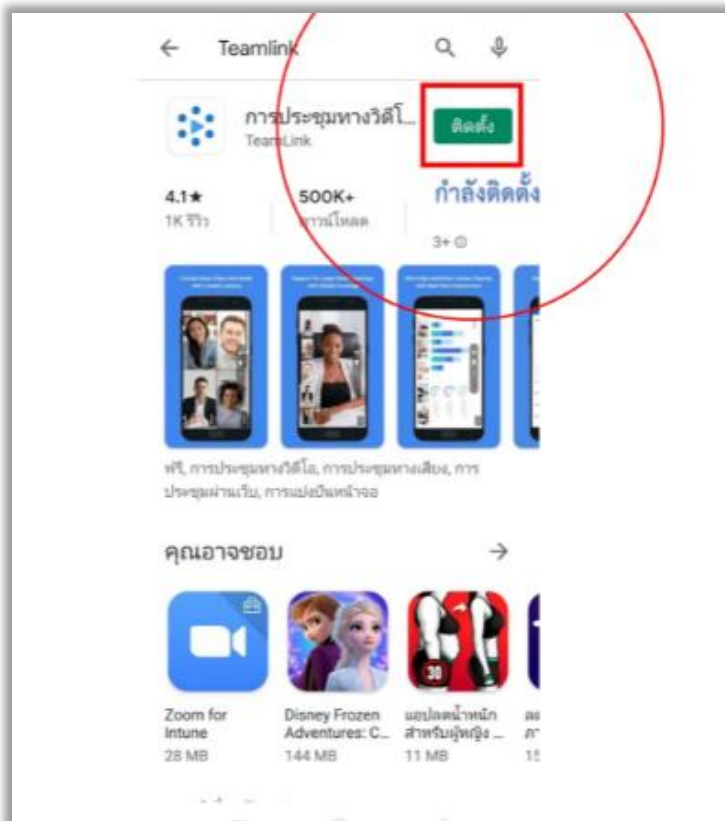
Teamlink

การประชุมทางวิดีโ...
TeamLink

ติดตั้ง

4.1★
1K รีวิว

500K+
การดาวน์โหลด

กำลังติดตั้ง

3+

ฟรี, การประชุมทางวิดีโอ, การประชุมทางเสียง, การประชุมผ่านเว็บ, การแบ่งปันหน้าจอ

คุณอาจชอบ

→

Zoom for Intune
28 MB

Disney Frozen Adventures: C...
144 MB

แอปลดน้ำหนักสำหรับผู้หญิง ...
11 MB

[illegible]
15